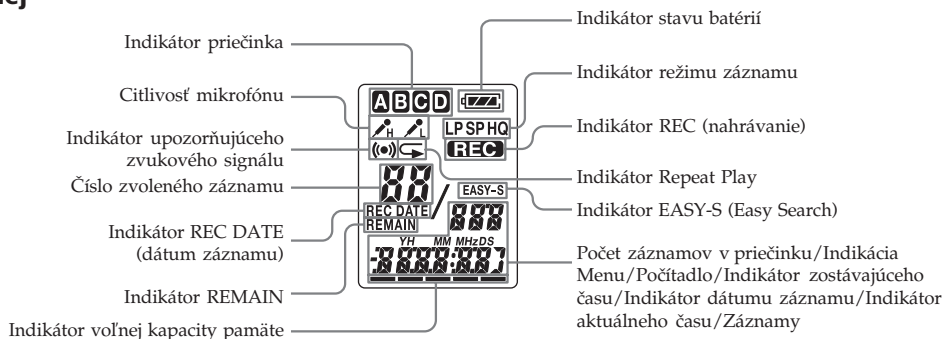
ej

Indikátor priečinka

Citlivosť mikrofónu

Indikátor upozorňujúceho zvukového signálu

Číslo zvoleného záznamu

Indikátor REC DATE (dátum záznamu)

Indikátor REMAIN

Indikátor voľnej kapacity pamäte

A B C D

H L

LP SP HQ

REC

88

EASY-S

REC DATE

REMAIN

888

YH MM MHzDS

-8888:88J

Indikátor stavu batérií

Indikátor režimu záznamu

Indikátor REC (nahrávanie)

Indikátor Repeat Play

Indikátor EASY-S (Easy Search)

Počet záznamov v priečinku/Indikácia Menu/Počítadlo/Indikátor zostávajúceho času/Indikátor dátumu záznamu/Indikátor aktuálneho času/Záznamy